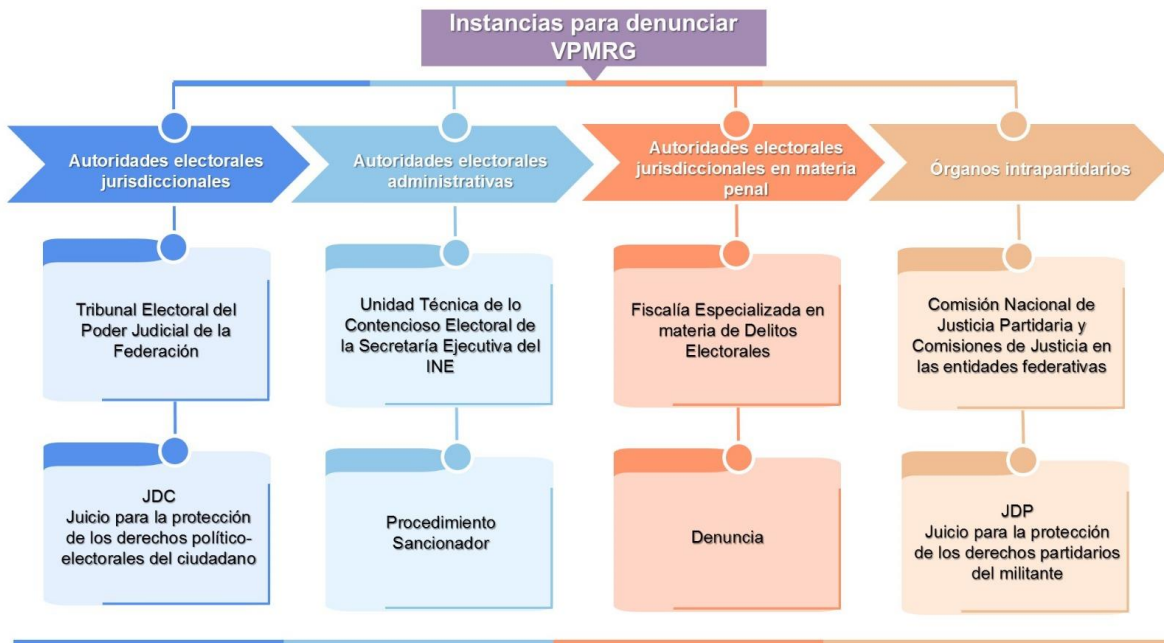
Instancias para denunciar VPMRG

Autoridades electorales jurisdiccionales

Tribunal Electoral del Poder Judicial de la Federación

JDC
Juicio para la protección de los derechos político-electorales del ciudadano

Autoridades electorales administrativas

Unidad Técnica de lo Contencioso Electoral de la Secretaría Ejecutiva del INE

Procedimiento Sancionador

Autoridades electorales jurisdiccionales en materia penal

Fiscalía Especializada en materia de Delitos Electorales

Denuncia

Órganos intrapartidarios

Comisión Nacional de Justicia Partidaria y Comisiones de Justicia en las entidades federativas

JDP
Juicio para la protección de los derechos partidarios del militante